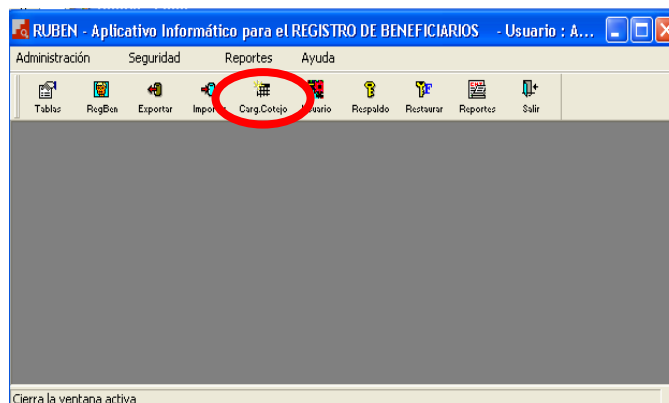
RUBEN - Aplicativo Informático para el REGISTRO DE BENEFICIARIOS - Usuario : A...

Administración Seguridad Reportes Ayuda

Tablas RegBen Exportar Impor Carg.Cotejo Usuario Respaldo Restaurar Reportes Salir

Cierra la ventana activa